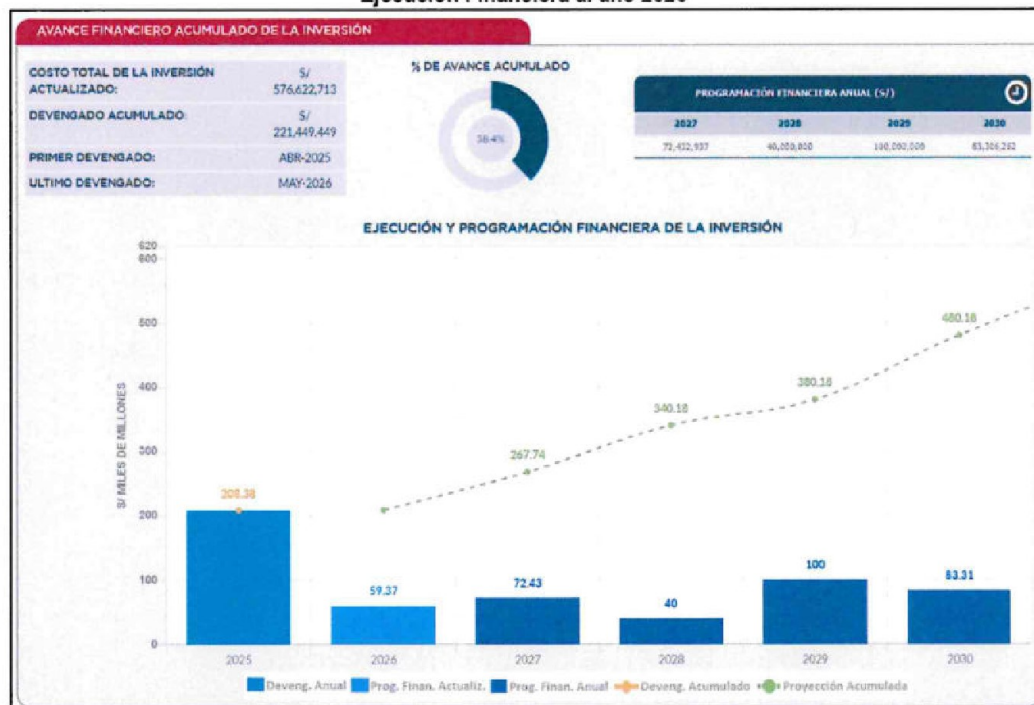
Ejecución Financiera al año 2026

AVANCE FINANCIERO ACUMULADO DE LA INVERSIÓN

| | |
|---|---|
| COSTO TOTAL DE LA INVERSIÓN ACTUALIZADO: | S/ 576,622,713 |
| DEVENGADO ACUMULADO: | S/ 221,449,449 |
| PRIMER DEVENGADO: | ABR-2025 |
| ULTIMO DEVENGADO: | MAY-2026 |

% DE AVANCE ACUMULADO

38.4%

PROGRAMACIÓN FINANCIERA ANUAL (S/)

| 2027 | 2028 | 2029 | 2030 |
|---|---|---|---|
| 72,432,937 | 40,000,000 | 100,000,000 | 83,306,262 |

EJECUCIÓN Y PROGRAMACIÓN FINANCIERA DE LA INVERSIÓN

620
600
500
400
300
200
100
0

S/ MILES DE MILLONES

208.38
267.74
340.18
380.18
480.18
59.37
72.43
40
100
83.31

2025 2026 2027 2028 2029 2030

Deveng. Anual Prog. Finan. Actualiz. Prog. Finan. Anual Deveng. Acumulado Proyección Acumulada